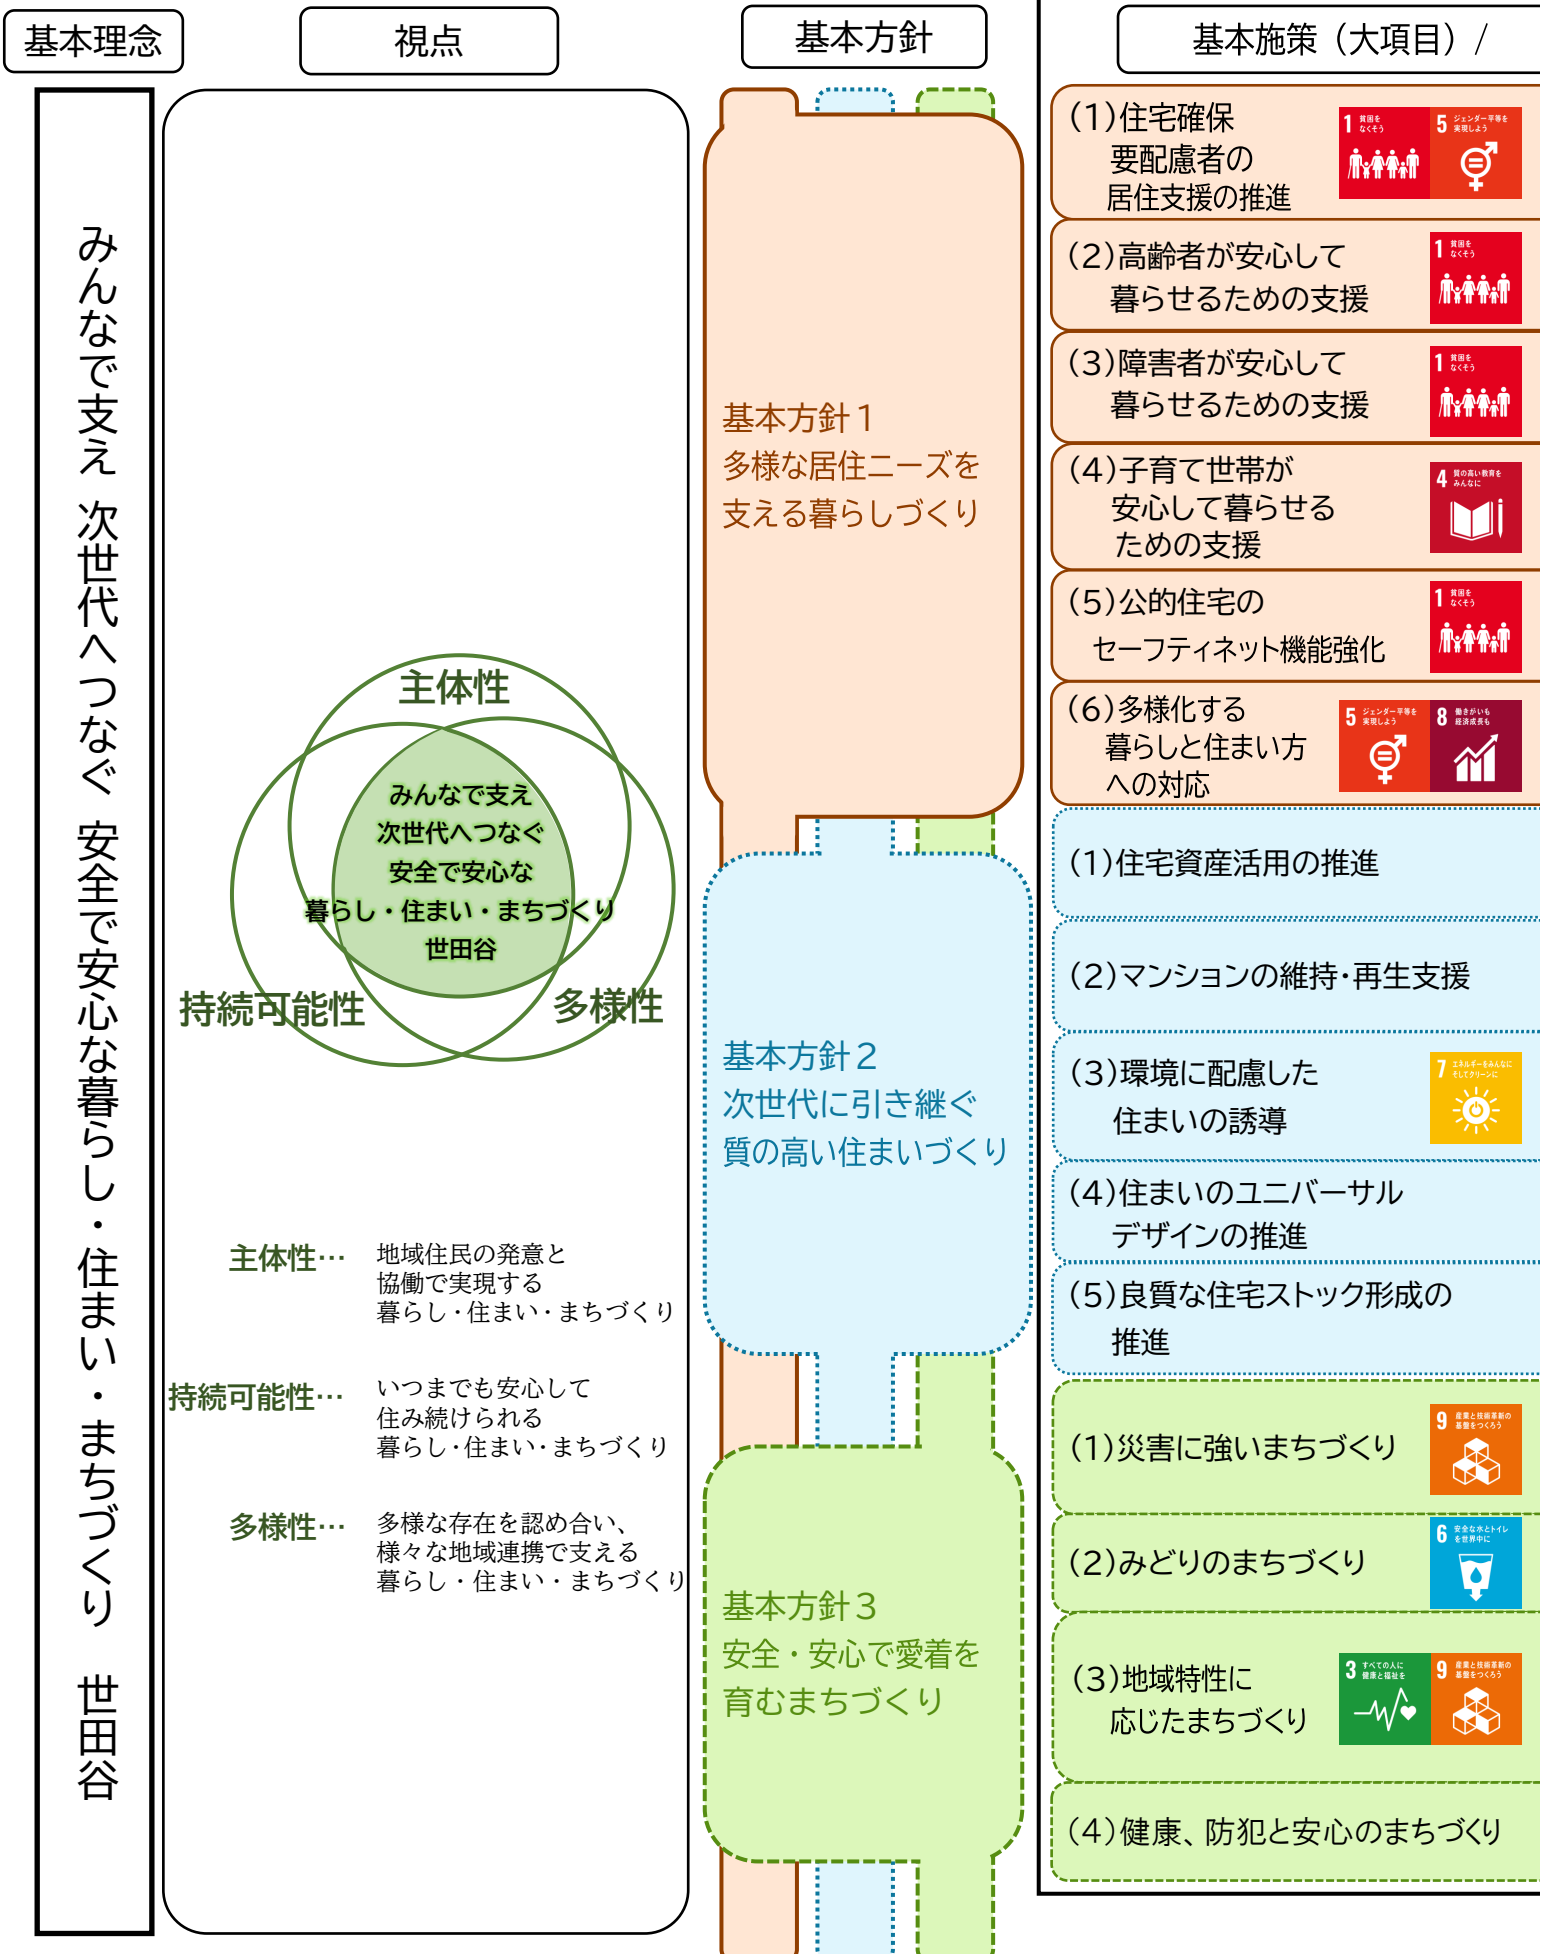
基本理念

視点

基本方針

基本施策（大項目）/

みんなで支え 次世代へつなぐ 安全で安心な暮らし・住まい・まちづくり 世田谷

主体性

みんなで支え
次世代へつなぐ
安全で安心な
暮らし・住まい・まちづくり
世田谷

持続可能性

多様性

主体性… 地域住民の発意と協働で実現する暮らし・住まい・まちづくり

持続可能性… いつまでも安心して住み続けられる暮らし・住まい・まちづくり

多様性… 多様な存在を認め合い、様々な地域連携で支える暮らし・住まい・まちづくり

基本方針１
多様な居住ニーズを支える暮らしづくり

基本方針２
次世代に引き継ぐ質の高い住まいづくり

基本方針３
安全・安心で愛着を育むまちづくり

(1)住宅確保要配慮者の居住支援の推進

1 貧困をなくそう 5 ジェンダー平等を実現しよう

(2)高齢者が安心して暮らせるための支援

1 貧困をなくそう

(3)障害者が安心して暮らせるための支援

1 貧困をなくそう

(4)子育て世帯が安心して暮らせるための支援

4 質の高い教育をみんなに

(5)公的住宅のセーフティネット機能強化

1 貧困をなくそう

(6)多様化する暮らしと住まい方への対応

5 ジェンダー平等を実現しよう 8 働きがいも経済成長も

(1)住宅資産活用の推進

(2)マンションの維持・再生支援

(3)環境に配慮した住まいの誘導

7 エネルギーをみんなに そしてクリーンに

(4)住まいのユニバーサルデザインの推進

(5)良質な住宅ストック形成の推進

(1)災害に強いまちづくり

9 産業と技術革新の基盤をつくろう

(2)みどりのまちづくり

6 安全な水とトイレを世界中に

(3)地域特性に応じたまちづくり

3 すべての人に健康と福祉を 9 産業と技術革新の基盤をつくろう

(4)健康、防犯と安心のまちづくり